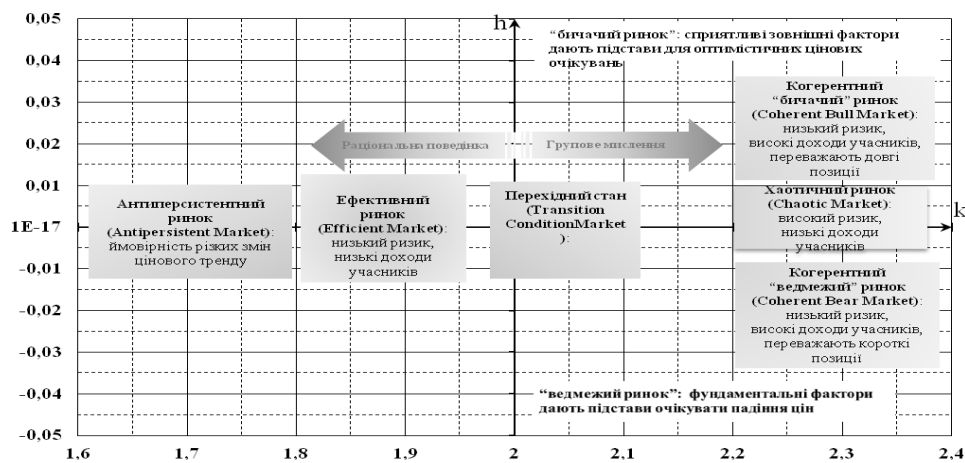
0,05
0,04
0,03
0,02
0,01
1E-17
-0,01
-0,02
-0,03
-0,04
-0,05

h

"бичачий ринок": сприятливі зовнішні фактори дають підстави для оптимістичних цінових очікувань

Раціональна поведінка

Групове мислення

Когерентний "бичачий" ринок (Coherent Bull Market): низький ризик, високі доходи учасників, переважають довгі позиції

Антиперсистентний ринок (Antipersistent Market): ймовірність різких змін цінового тренду

Ефективний ринок (Efficient Market): низький ризик, низькі доходи учасників

Перехідний стан (Transition ConditionMarket):

Хаотичний ринок (Chaotic Market): високий ризик, низькі доходи учасників

k

Когерентний "ведмежий" ринок (Coherent Bear Market): низький ризик, високі доходи учасників, переважають короткі позиції

"ведмежий ринок": фундаментальні фактори дають підстави очікувати падіння цін

1,6
1,7
1,8
1,9
2
2,1
2,2
2,3
2,4